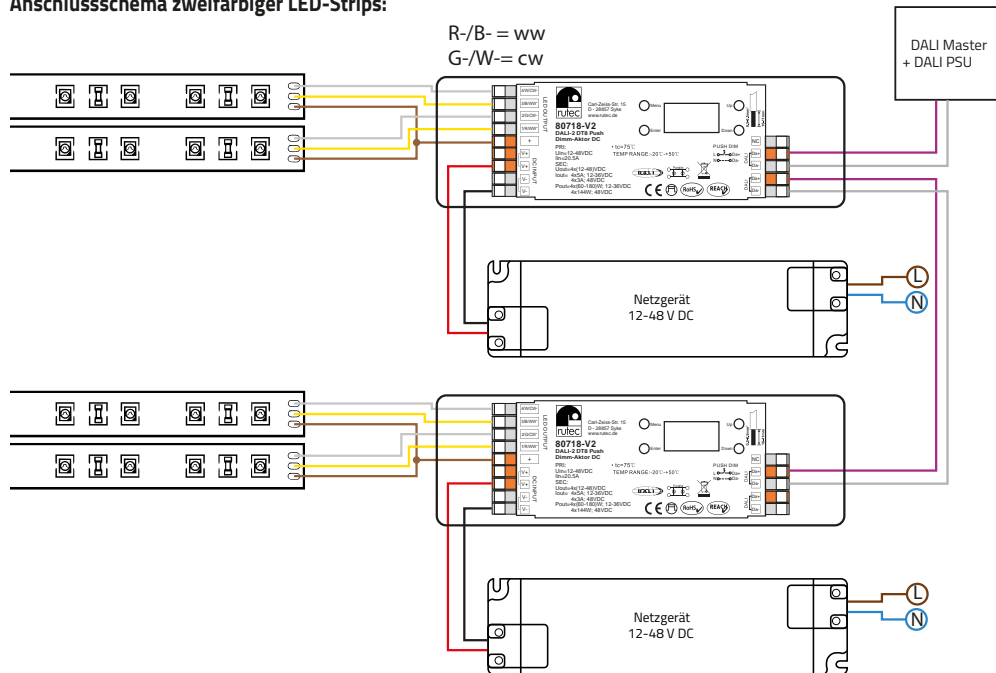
Anschlussschema zweifarbiger LED-Strips:

R-/B- = ww
G-/W-= cw

DALI Master
+ DALI PSU

4/W/CW-
3/B/WW-
2/G/CW-
1/R/WW-
+
LED OUTPUT
V+
V+
V-
V-
DC INPUT

rutec
Carl-Zeiss-Str. 16
D - 26867 Syke
www.rutec.de
Menu
Up
Enter
Down
80718-V2
DALI-2 DT8 Push
Dimm-Aktor DC
PRI:
Uin=12-48VDC
Iin≤20.5A
SEC:
Uout=4x(12-48)VDC
Iout= 4x5A; 12-36VDC
4x3A; 48VDC
Pout=4x(60-180)W; 12-36VDC
4x144W; 48VDC
• tc=75℃
TEMP RANGE:-20℃~+50℃
PUSH DIM
NC
DALI
DALI
DALI
DALI
RoHS
REACH

Netzgerät
12-48 V DC
L
N

4/W/CW-
3/B/WW-
2/G/CW-
1/R/WW-
+
LED OUTPUT
V+
V+
V-
V-
DC INPUT

rutec
Carl-Zeiss-Str. 16
D - 26867 Syke
www.rutec.de
Menu
Up
Enter
Down
80718-V2
DALI-2 DT8 Push
Dimm-Aktor DC
PRI:
Uin=12-48VDC
Iin≤20.5A
SEC:
Uout=4x(12-48)VDC
Iout= 4x5A; 12-36VDC
4x3A; 48VDC
Pout=4x(60-180)W; 12-36VDC
4x144W; 48VDC
• tc=75℃
TEMP RANGE:-20℃~+50℃
PUSH DIM
NC
DALI
DALI
DALI
DALI
RoHS
REACH

Netzgerät
12-48 V DC
L
N